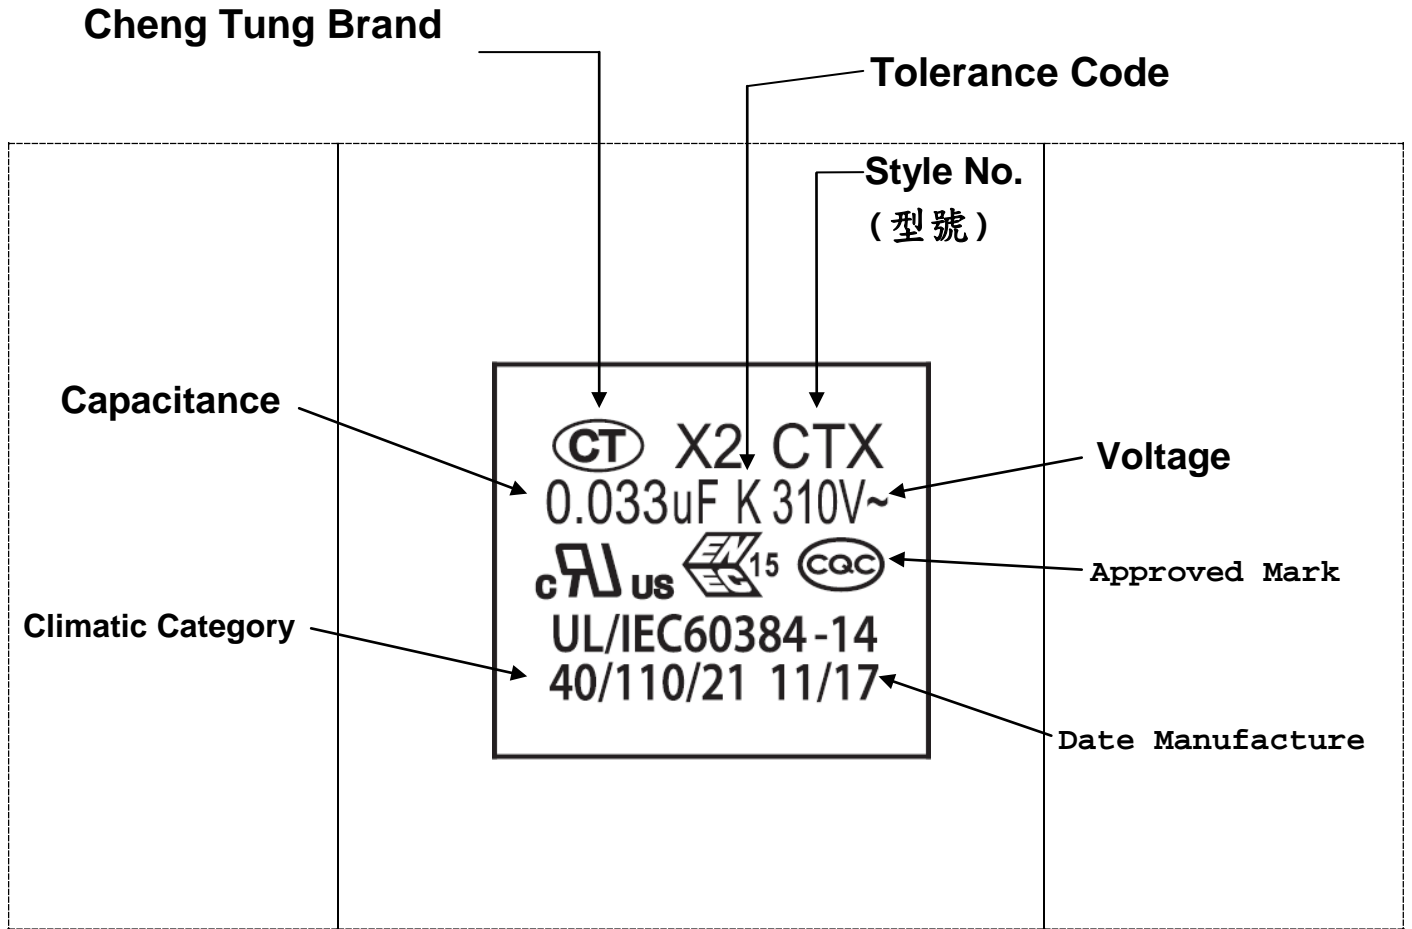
Cheng Tung Brand

Tolerance Code

Style No.
(型號)

Capacitance

Voltage

CT X2 CTX
0.033uF K 310V~

c RU us
EN
EC 15
CQC

Approved Mark

Climatic Category

UL/IEC60384-14
40/110/21 11/17

Date Manufacture